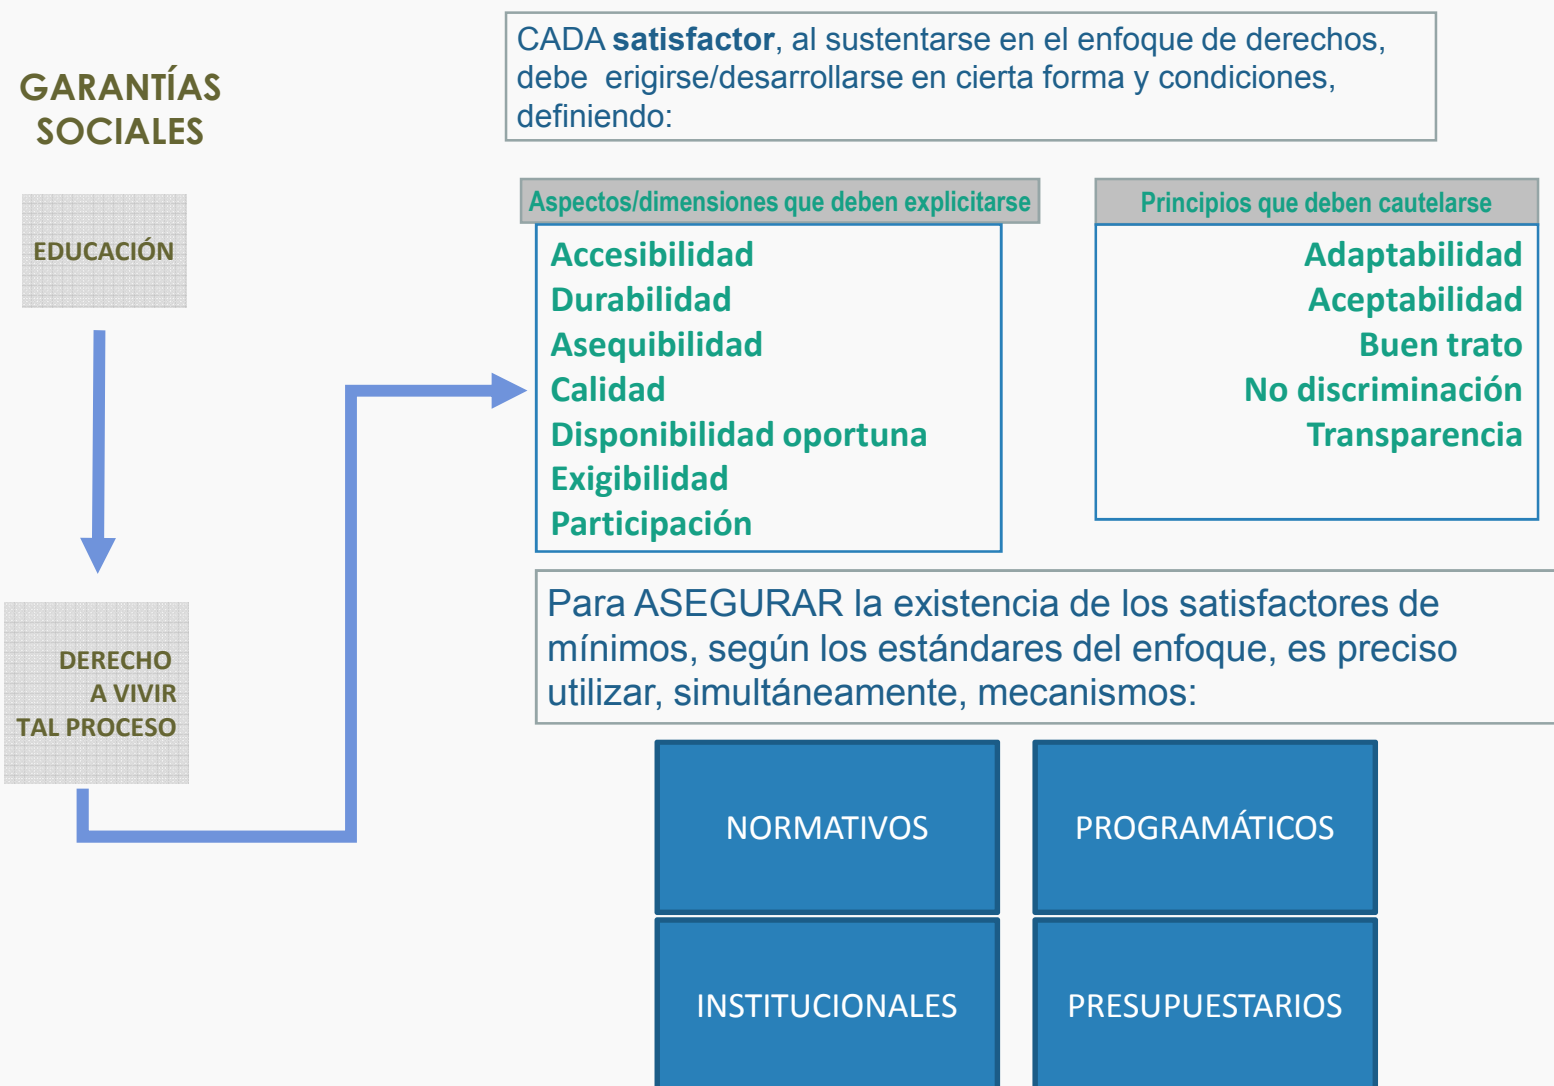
GARANTÍAS SOCIALES

EDUCACIÓN

DERECHO A VIVIR TAL PROCESO

CADA **satisfactor**, al sustentarse en el enfoque de derechos, debe erigirse/desarrollarse en cierta forma y condiciones, definiendo:

Aspectos/dimensiones que deben explicitarse

Accesibilidad
Durabilidad
Asequibilidad
Calidad
Disponibilidad oportuna
Exigibilidad
Participación

Principios que deben cautelarse

Adaptabilidad
Aceptabilidad
Buen trato
No discriminación
Transparencia

Para ASEGURAR la existencia de los satisfactores de mínimos, según los estándares del enfoque, es preciso utilizar, simultáneamente, mecanismos:

NORMATIVOS

PROGRAMÁTICOS

INSTITUCIONALES

PRESUPUESTARIOS